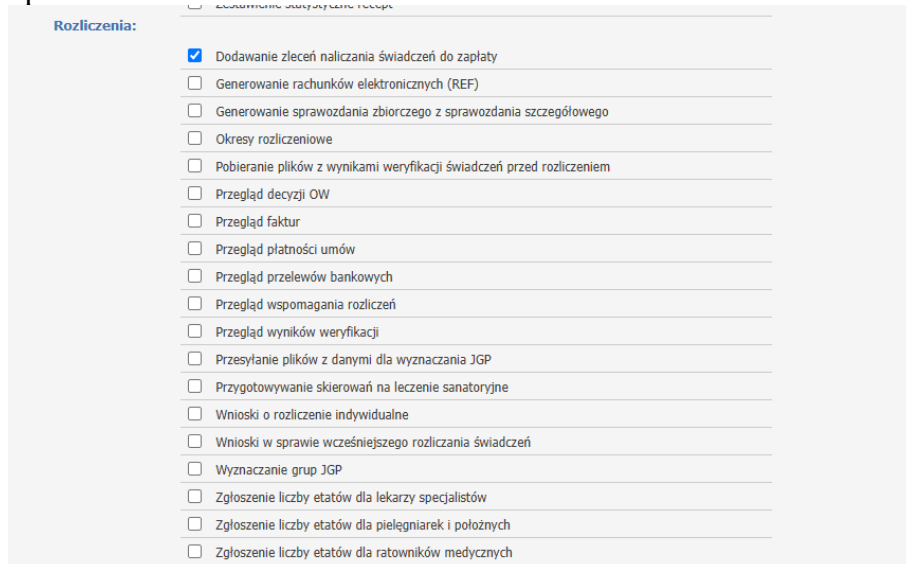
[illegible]

Rozliczenia:

Dodawanie zleceń naliczania świadczeń do zapłaty

Generowanie rachunków elektronicznych (REF)

Generowanie sprawozdania zbiorczego z sprawozdania szczegółowego

Okresy rozliczeniowe

Pobieranie plików z wynikami weryfikacji świadczeń przed rozliczeniem

Przegląd decyzji OW

Przegląd faktur

Przegląd płatności umów

Przegląd przelewów bankowych

Przegląd wspomagania rozliczeń

Przegląd wyników weryfikacji

Przesyłanie plików z danymi dla wyznaczania JGP

Przygotowywanie skierowań na leczenie sanatoryjne

Wnioski o rozliczenie indywidualne

Wnioski w sprawie wcześniejszego rozliczania świadczeń

Wyznaczanie grup JGP

Zgłoszenie liczby etatów dla lekarzy specjalistów

Zgłoszenie liczby etatów dla pielęgniarek i położnych

Zgłoszenie liczby etatów dla ratowników medycznych